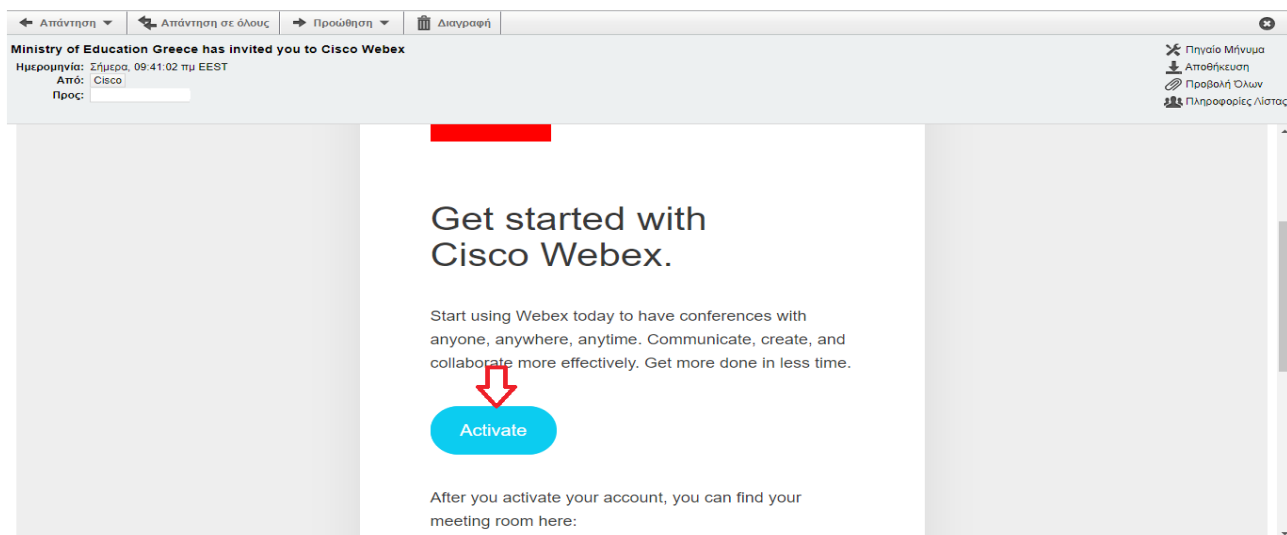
Απάντηση Απάντηση σε όλους Προώθηση Διαγραφή

Ministry of Education Greece has invited you to Cisco Webex
Ημερομηνία: Σήμερα, 09:41:02 πμ EEST
Από: Cisco
Προς:

Πηγαίο Μήνυμα
Αποθήκευση
Προβολή Όλων
Πληροφορίες Λίστας

Get started with Cisco Webex.

Start using Webex today to have conferences with anyone, anywhere, anytime. Communicate, create, and collaborate more effectively. Get more done in less time.

Activate

After you activate your account, you can find your meeting room here: